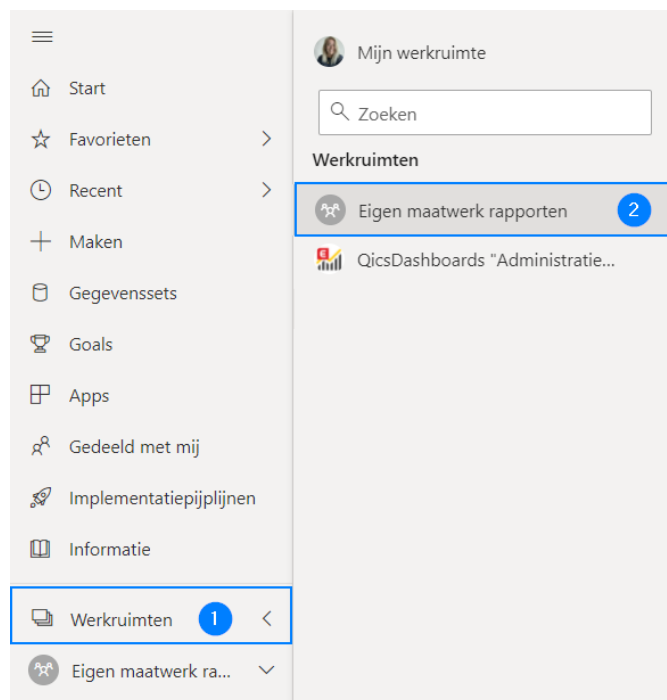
Start

Favorieten

Recent

Maken

Gegevenssets

Goals

Apps

Gedeeld met mij

Implementatiepijplijnen

Informatie

Werkruimten 1

Eigen maatwerk ra...

Mijn werkruimte

Zoeken

Werkruimten

Eigen maatwerk rapporten 2

QicsDashboards "Administratie...